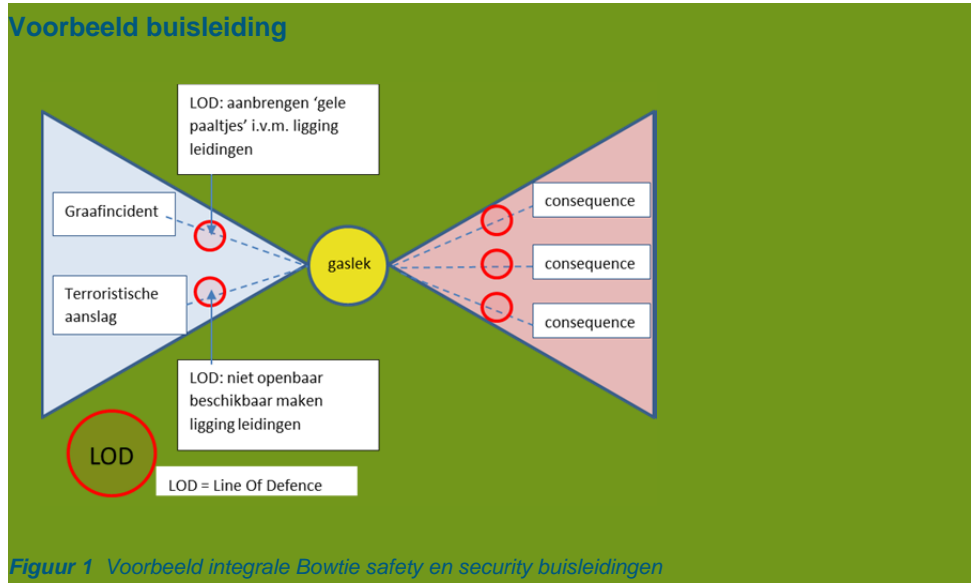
Voorbeeld buisleiding

LOD: aanbrengen 'gele paaltjes' i.v.m. ligging leidingen

Graafincident

Terroristische aanslag

gaslek

consequence

consequence

consequence

LOD: niet openbaar beschikbaar maken ligging leidingen

LOD

LOD = Line Of Defence

Figuur 1 Voorbeeld integrale Bowtie safety en security buisleidingen